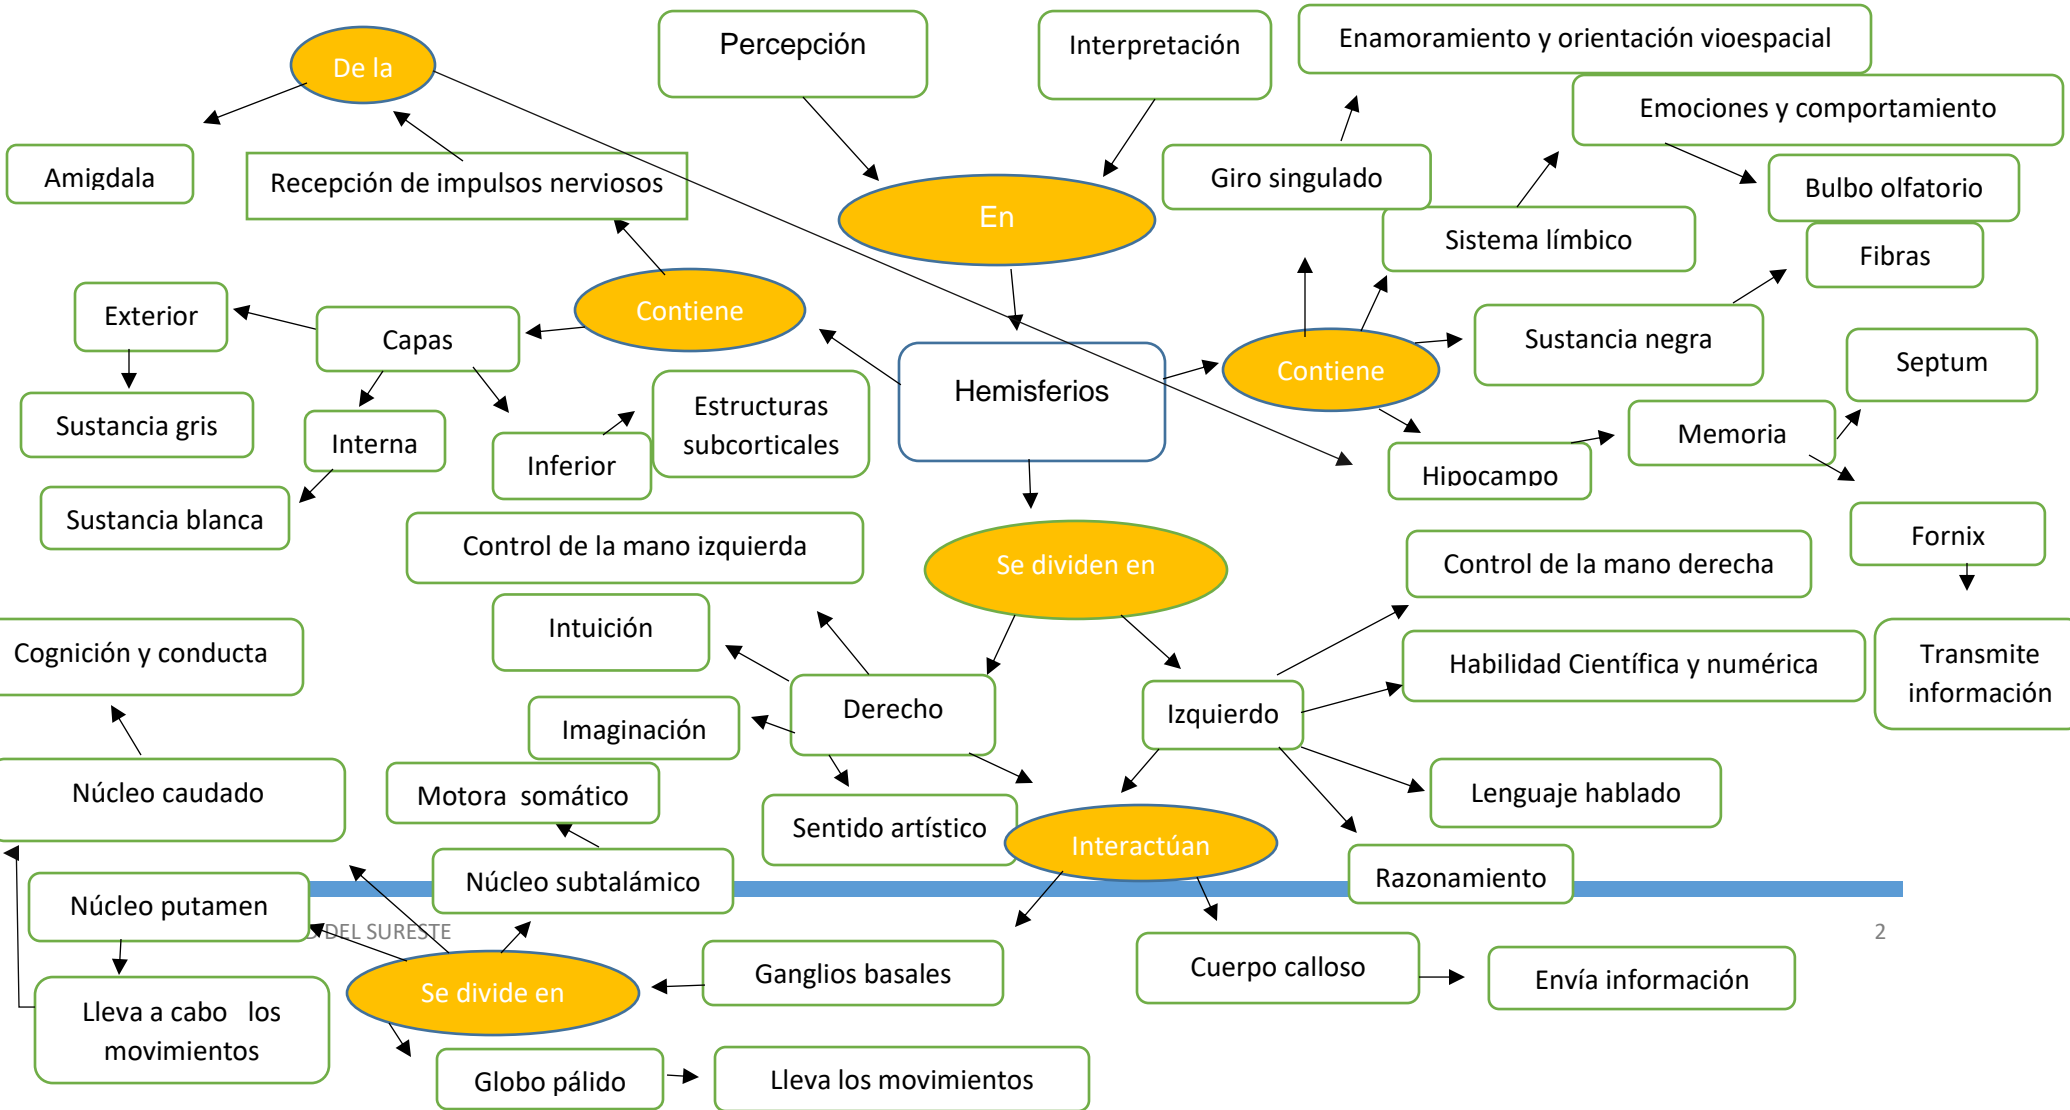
De la

Percepción

Interpretación

Enamoramiento y orientación vioespacial

Emociones y comportamiento

Amigdala

Recepción de impulsos nerviosos

En

Giro singulado

Bulbo olfatorio

Sistema límbico

Fibras

Exterior

Capas

Contiene

Hemisferios

Contiene

Sustancia negra

Septum

Sustancia gris

Interna

Inferior

Estructuras subcorticales

Memoria

Hipocampo

Sustancia blanca

Control de la mano izquierda

Se dividen en

Fornix

Control de la mano derecha

Intuición

Cognición y conducta

Habilidad Científica y numérica

Transmite información

Derecho

Izquierdo

Imaginación

Núcleo caudado

Motora somático

Sentido artístico

Lenguaje hablado

Interactúan

Razonamiento

Núcleo subtalámico

Núcleo putamen

DEL SURESTE

2

Ganglios basales

Cuerpo calloso

Envía información

Se divide en

Lleva a cabo los movimientos

Globo pálido

Lleva los movimientos